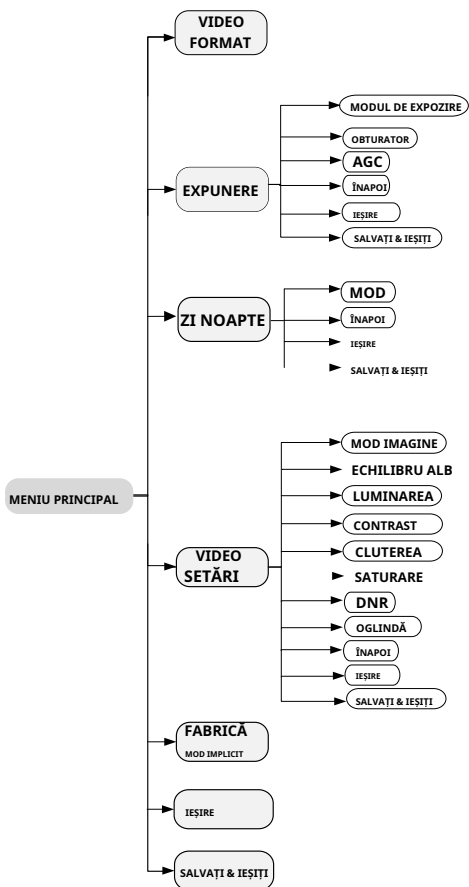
MENIU PRINCIPAL

VIDEO FORMAT

EXPUNERE

MODUL DE EXPOZIRE

OBTURATOR

AGC

ÎNAPOI

IEȘIRE

SALVAȚI & IEȘIȚI

ZI NOAPTE

MOD

ÎNAPOI

IEȘIRE

SALVAȚI & IEȘIȚI

VIDEO SETĂRI

MOD IMAGINE

ECHILIBRU ALB

LUMINAREA

CONTRAST

CLUTEREA

SATURARE

DNR

OGLINDĂ

ÎNAPOI

IEȘIRE

SALVAȚI & IEȘIȚI

FABRICĂ MOD IMPLICIT

IEȘIRE

SALVAȚI & IEȘIȚI